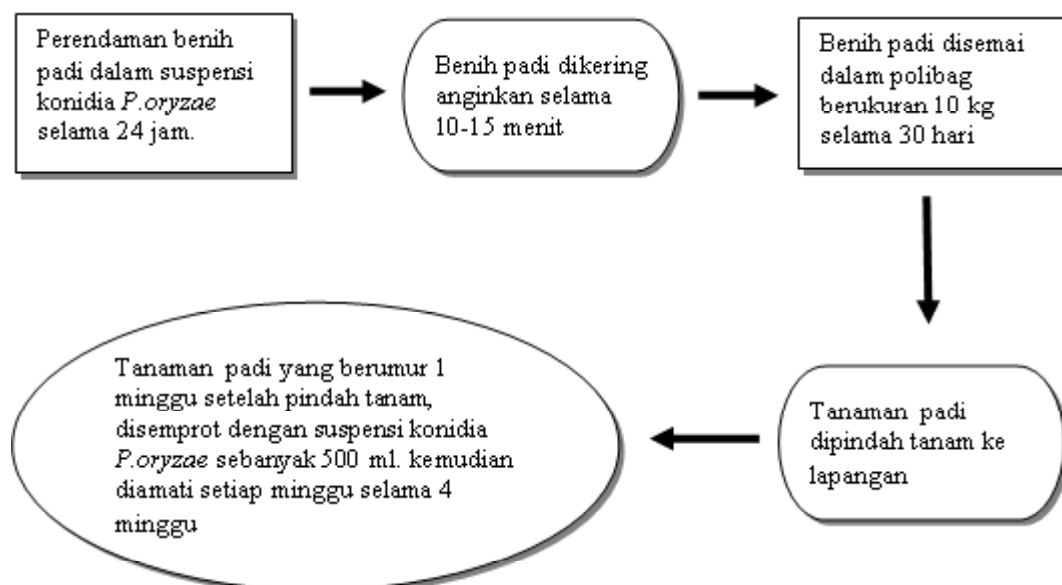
Perendaman benih padi dalam suspensi konidia *P.oryzae* selama 24 jam.

Benih padi dikering anginkan selama 10-15 menit

Benih padi disemai dalam polibag berukuran 10 kg selama 30 hari

Tanaman padi dipindah tanam ke lapangan

Tanaman padi yang berumur 1 minggu setelah pindah tanam, disemprot dengan suspensi konidia *P.oryzae* sebanyak 500 ml. kemudian diamati setiap minggu selama 4 minggu